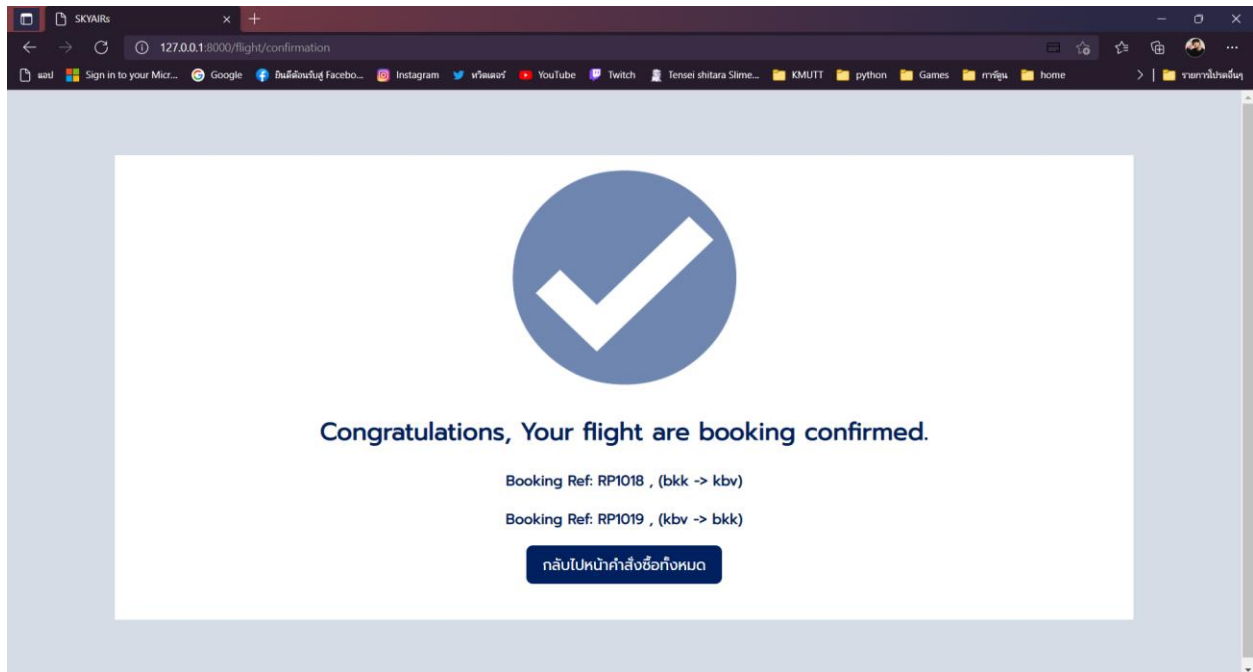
SKYAIRs

127.0.0.1:8000/flight/confirmation

แอป Sign in to your Micr... Google ยินดีต้อนรับสู่ Facebo... Instagram ทวิตเตอร์ YouTube Twitch Tensei shitara Slime... KMUTT python Games การ์ตูน home

รายการโปรดอื่นๆ

Congratulations, Your flight are booking confirmed.

Booking Ref: RP1018 , (bkk -> kbv)

Booking Ref: RP1019 , (kbv -> bkk)

กลับไปหน้าคำสั่งซื้อทั้งหมด